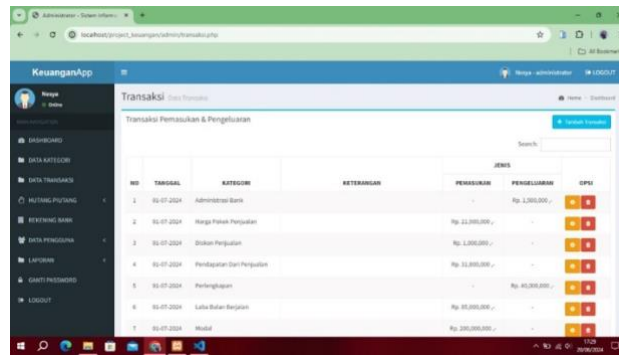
Administrator - Sistem Inform... ×

localhost/project_keuangan/admin/transaksi.php

All Bookmarks

KeuanganApp

Nasya - administrator

LOGOUT

Nasya
Online

MAIN NAVIGATION

DASHBOARD

DATA KATEGORI

DATA TRANSAKSI

HUTANG PIUTANG

REKENING BANK

DATA PENGGUNA

LAPORAN

GANTI PASSWORD

LOGOUT

Transaksi Data Transaksi

Home Dashboard

Transaksi Pemasukan & Pengeluaran

+ Tambah Transaksi

Search:

| NO | TANGGAL | KATEGORI | KETERANGAN | JENIS PEMASUKAN | JENIS PENGELUARAN | OPSI |
|---|---|---|---|---|---|---|
| 1 | 01-07-2024 | Administrasi Bank | | - | Rp. 1.500.000,- | |
| 2 | 01-07-2024 | Harga Pokok Penjualan | | Rp. 22.000.000,- | - | |
| 3 | 01-07-2024 | Diskon Penjualan | | Rp. 1.000.000,- | - | |
| 4 | 01-07-2024 | Pendapatan Dari Penjualan | | Rp. 31.000.000,- | - | |
| 5 | 01-07-2024 | Perlengkapan | | - | Rp. 40.000.000,- | |
| 6 | 01-07-2024 | Laba Bulan Berjalan | | Rp. 95.000.000,- | - | |
| 7 | 01-07-2024 | Modal | | Rp. 200.000.000,- | - | |

17:29
20/08/2024